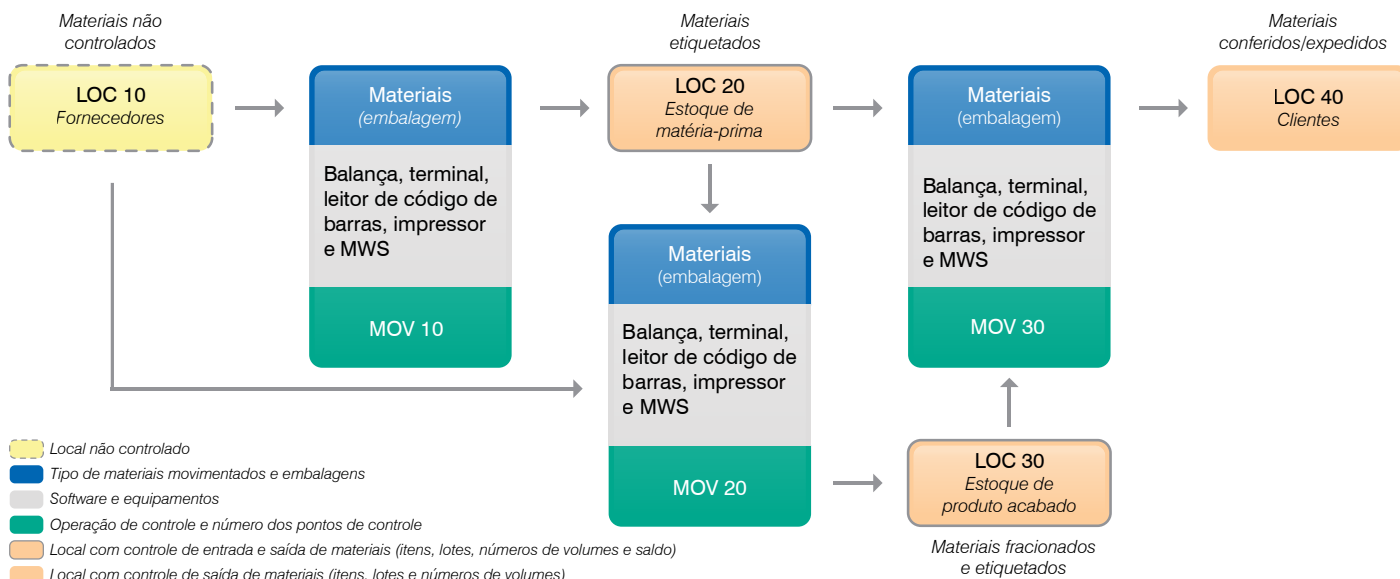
Materiais não controlados

LOC 10
Fornecedores

Materiais
(embalagem)

Balança, terminal, leitor de código de barras, impressor e MWS

MOV 10

Materiais etiquetados

LOC 20
Estoque de matéria-prima

Materiais
(embalagem)

Balança, terminal, leitor de código de barras, impressor e MWS

MOV 20

Materiais
(embalagem)

Balança, terminal, leitor de código de barras, impressor e MWS

MOV 30

LOC 30
Estoque de produto acabado

Materiais fracionados e etiquetados

Materiais conferidos/expedidos

LOC 40
Clientes

Local não controlado
Tipo de materiais movimentados e embalagens
Software e equipamentos
Operação de controle e número dos pontos de controle
Local com controle de entrada e saída de materiais (itens, lotes, números de volumes e saldo)
Local com controle de saída de materiais (itens, lotes e números de volumes)